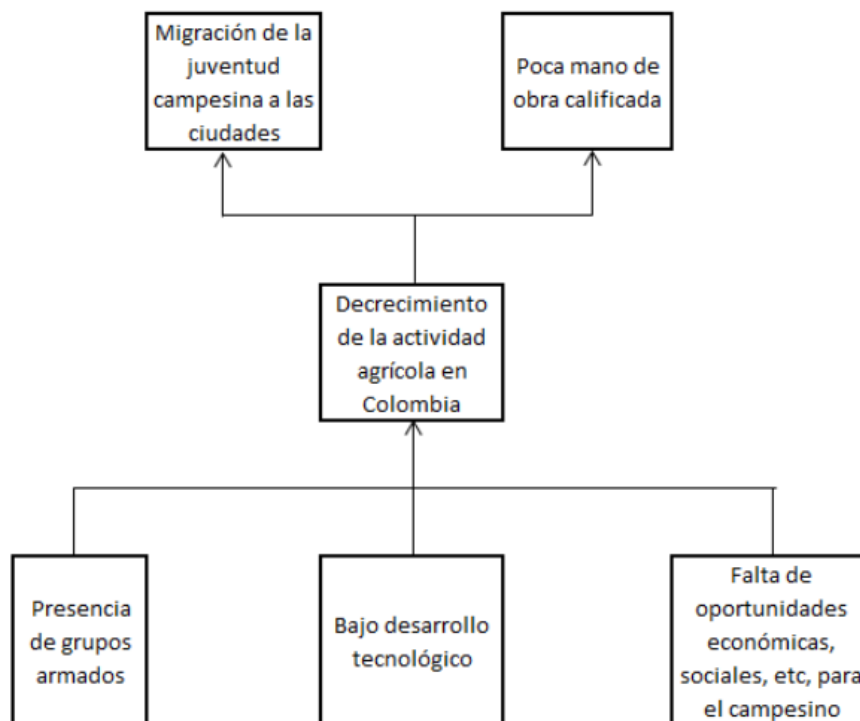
Migración de la juventud campesina a las ciudades

Poca mano de obra calificada

Decrecimiento de la actividad agrícola en Colombia

Presencia de grupos armados

Bajo desarrollo tecnológico

Falta de oportunidades económicas, sociales, etc, para el campesino